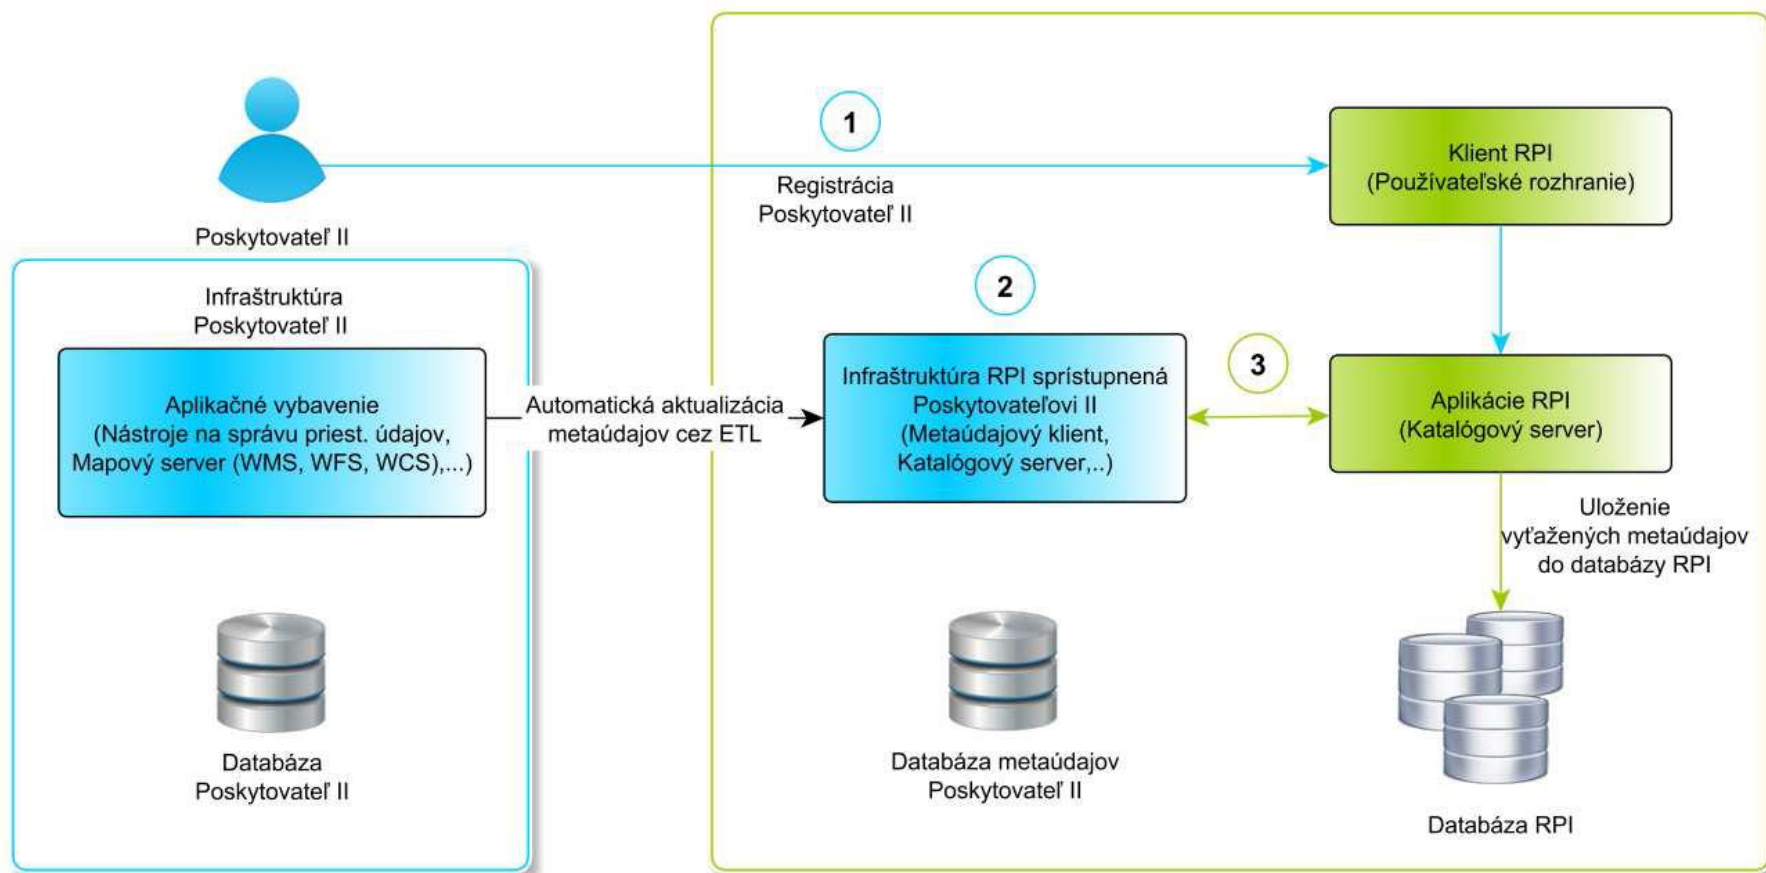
Poskytovateľ II

1

Registrácia Poskytovateľ II

Klient RPI (Používateľské rozhranie)

Infraštruktúra Poskytovateľ II

Aplikačné vybavenie (Nástroje na správu priest. údajov, Mapový server (WMS, WFS, WCS),...)

Automatická aktualizácia metaúdajov cez ETL

2

Infraštruktúra RPI sprístupnená Poskytovateľovi II (Metaúdajový klient, Katalógový server,..)

3

Aplikácie RPI (Katalógový server)

Uloženie vyťažených metaúdajov do databázy RPI

Databáza Poskytovateľ II

Databáza metaúdajov Poskytovateľ II

Databáza RPI